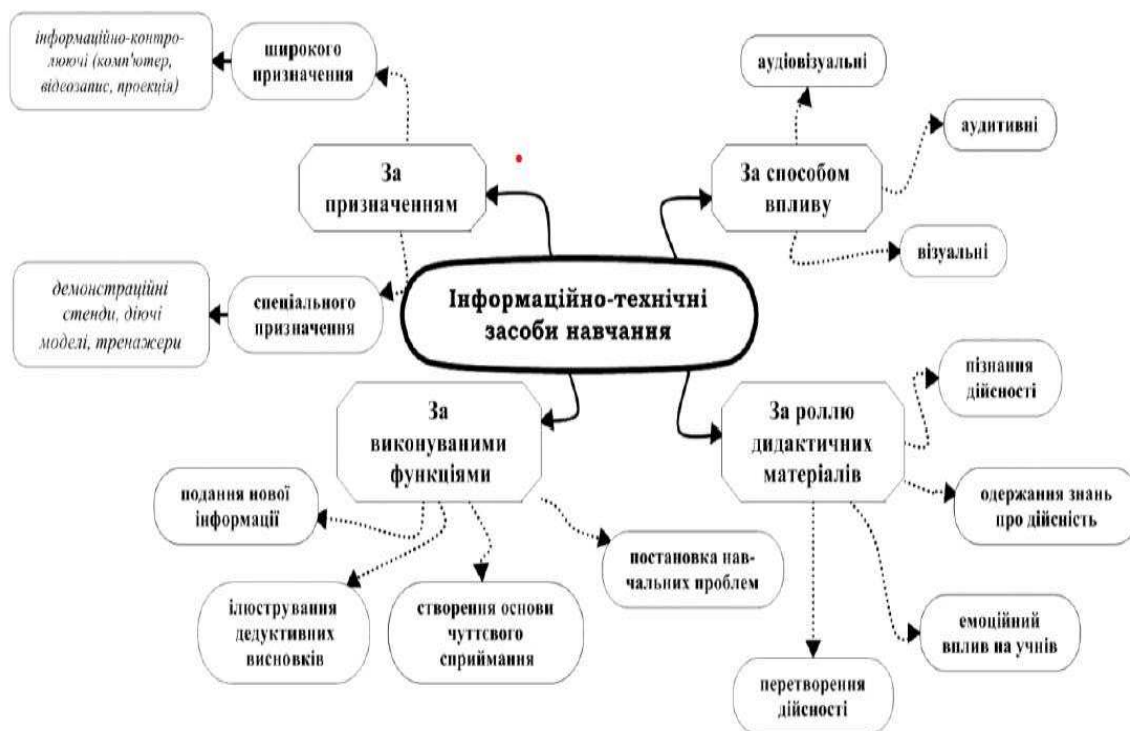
інформаційно-контролюючі (комп'ютер, відеозапис, проекція)

широкого призначення

аудіовізуальні

аудитивні

За призначенням

За способом впливу

візуальні

демонстраційні стенди, діючі моделі, тренажери

спеціального призначення

Інформаційно-технічні засоби навчання

пізнання дійсності

За виконуваними функціями

За роллю дидактичних матеріалів

подання нової інформації

одержання знань про дійсність

постановка навчальних проблем

ілюстрування дедуктивних висновків

створення основи чуттєвого сприймання

емоційний вплив на учнів

перетворення дійсності